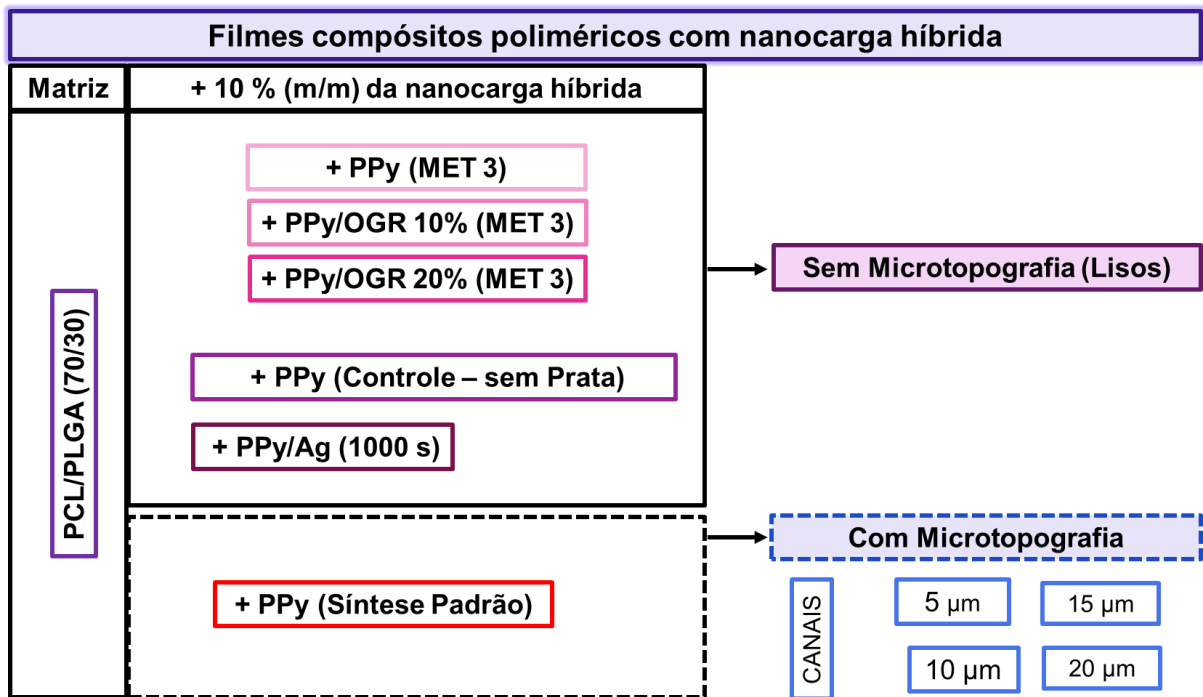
Filmes compósitos poliméricos com nanocarga híbrida

Matriz

+ 10 % (m/m) da nanocarga híbrida

PCL/PLGA (70/30)

+ PPy (MET 3)

+ PPy/OGR 10% (MET 3)

+ PPy/OGR 20% (MET 3)

Sem Microtopografia (Lisos)

+ PPy (Controle – sem Prata)

+ PPy/Ag (1000 s)

Com Microtopografia

+ PPy (Síntese Padrão)

CANAIS

5 µm

15 µm

10 µm

20 µm